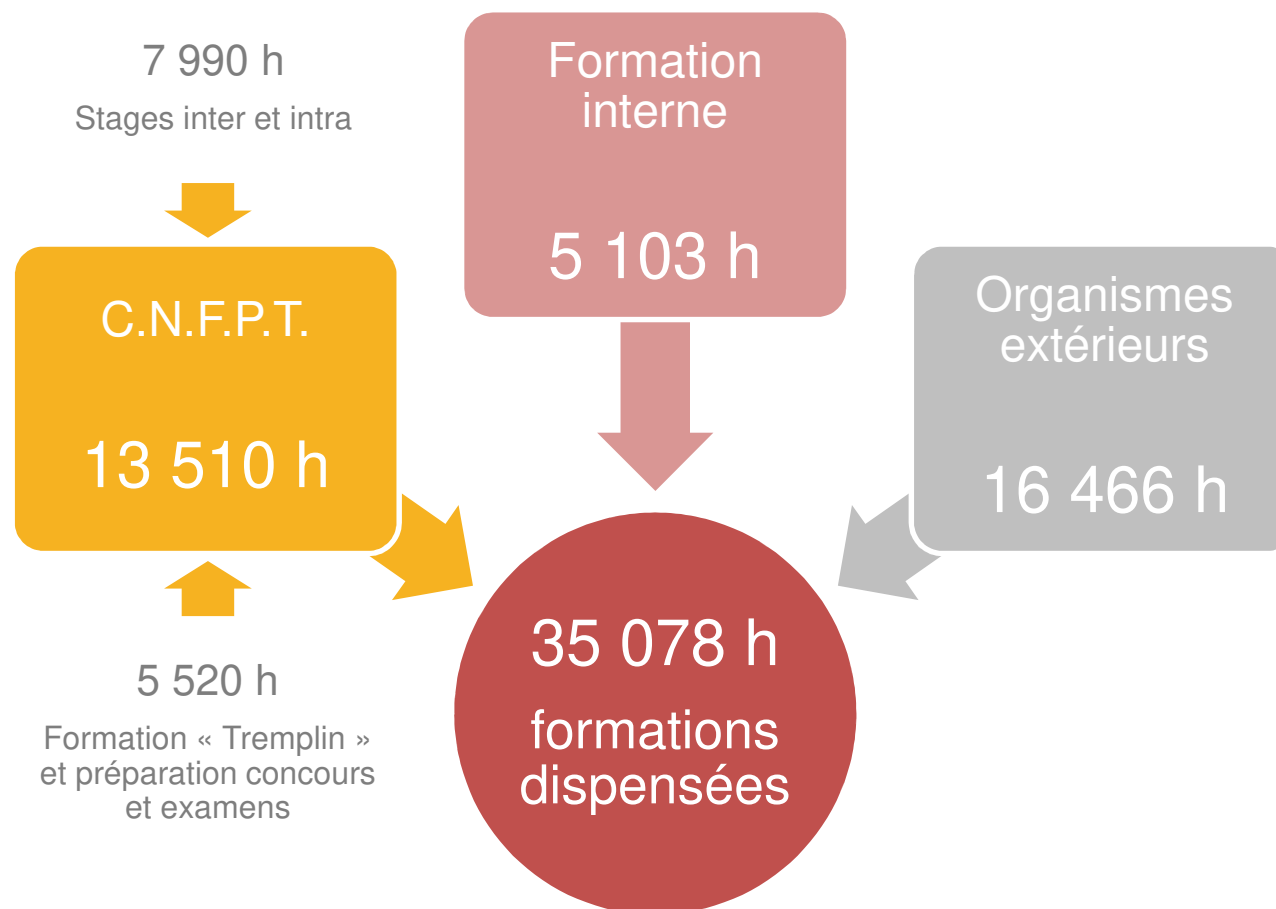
7 990 h

Stages inter et intra

Formation interne

5 103 h

C.N.F.P.T.

13 510 h

Organismes extérieurs

16 466 h

35 078 h

formations dispensées

5 520 h

Formation « Tremplin » et préparation concours et examens